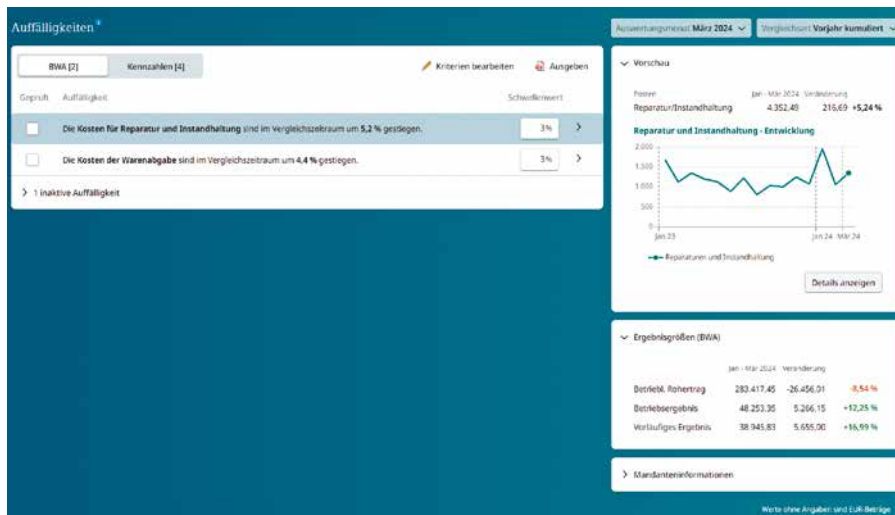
Auffälligkeiten

Auswertungsmonat März 2024
Vergleichsart Vorjahr kumuliert

BWA [2]
Kennzahlen [4]
Kriterien bearbeiten
Ausgeben

Geprüft
Auffälligkeit
Schwellenwert

Die Kosten für Reparatur und Instandhaltung sind im Vergleichszeitraum um 5,2 % gestiegen.
3%

Die Kosten der Warenabgabe sind im Vergleichszeitraum um 4,4 % gestiegen.
3%

1 inaktive Auffälligkeit

Vorschau

| Posten | Jan - Mär 2024 | Veränderung | |
|---|---|---|---|
| Reparatur/Instandhaltung | 4.352,49 | 216,69 | +5,24 % |

Reparatur und Instandhaltung - Entwicklung

2.000
1.500
1.000
500
0
Jan 23
Jan 24
Mär 24

Reparaturen und Instandhaltung

Details anzeigen

Ergebnisgrößen (BWA)

| | Jan - Mär 2024 | Veränderung | |
|---|---|---|---|
| Betriebl. Rohertrag | 283.417,45 | -26.456,01 | -8,54 % |
| Betriebsergebnis | 48.253,35 | 5.266,15 | +12,25 % |
| Vorläufiges Ergebnis | 38.945,83 | 5.655,00 | +16,99 % |

Mandanteninformationen

Werte ohne Angaben sind EUR-Beträge